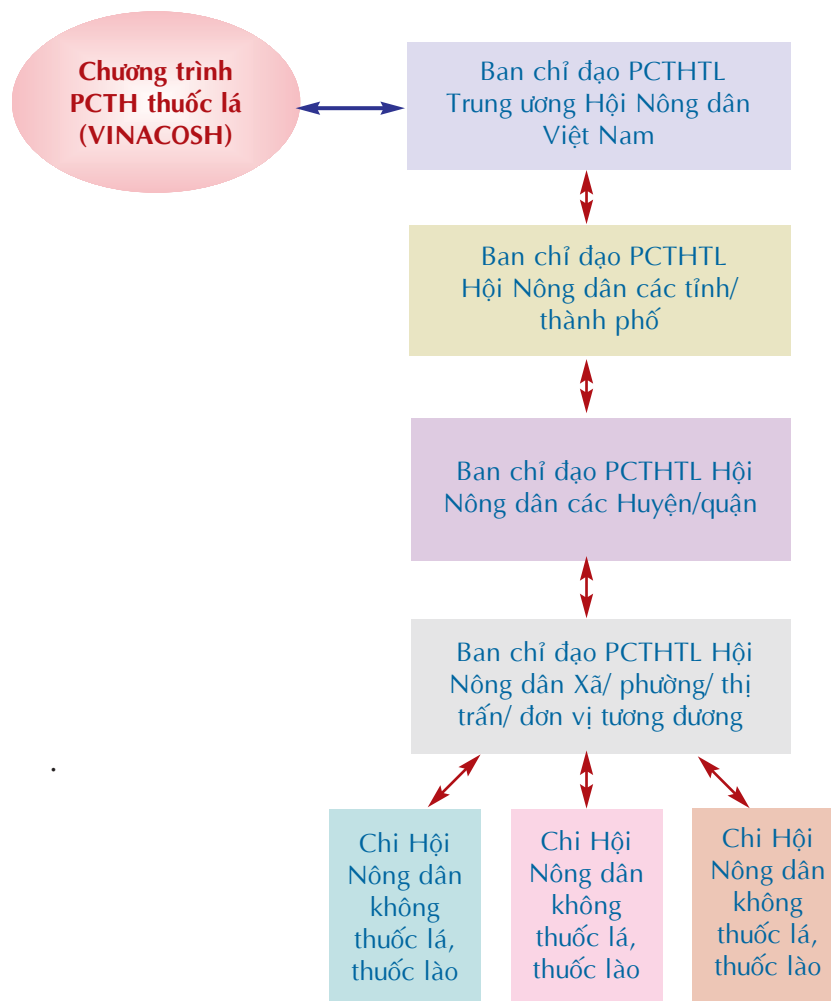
Chương trình PCTH thuốc lá (VINACOSH)

Ban chỉ đạo PCTHTL Trung ương Hội Nông dân Việt Nam

Ban chỉ đạo PCTHTL Hội Nông dân các tỉnh/ thành phố

Ban chỉ đạo PCTHTL Hội Nông dân các Huyện/quận

Ban chỉ đạo PCTHTL Hội Nông dân Xã/ phường/ thị trấn/ đơn vị tương đương

Chi Hội Nông dân không thuốc lá, thuốc lào

Chi Hội Nông dân không thuốc lá, thuốc lào

Chi Hội Nông dân không thuốc lá, thuốc lào